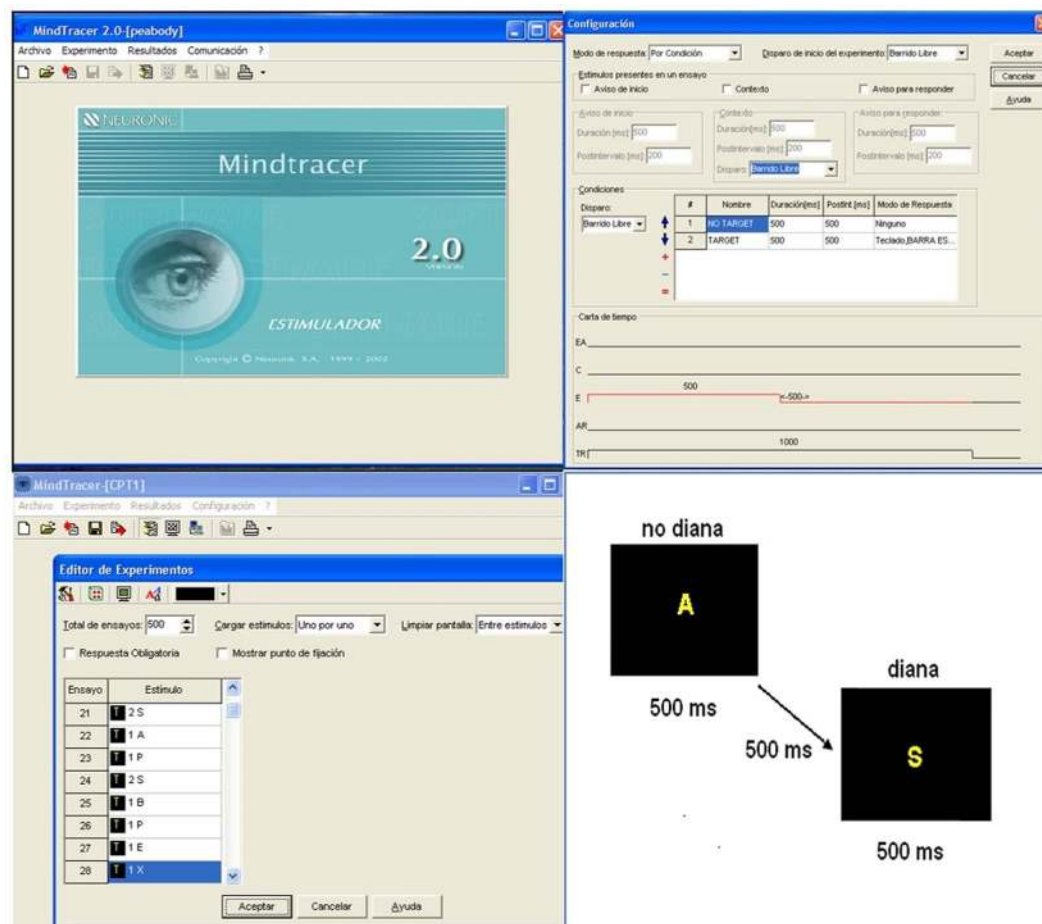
MindTracer 2.0-[peabody]

Archivo Experimento Resultados Comunicación ?

NEURONIC

Mindtracer

2.0

ESTIMULADOR

Copyright © Neuronic S.A. 1999 - 2002

Configuración

Modo de respuesta: Por Condición

Disparo de inicio del experimento: Barrido Libre

Aceptar

Cancelar

Ayuda

Estímulos presentes en un ensayo

Aviso de inicio

Contexto

Aviso para responder

Aviso de inicio

Duración [ms]: 500

Postintervalo [ms]: 200

Contexto

Duración[ms]: 500

Postintervalo [ms]: 200

Disparo: Barrido Libre

Aviso para responder

Duración[ms]: 500

Postintervalo [ms]: 200

Condiciones

Disparo:

Barrido Libre

| # | Nombre | Duración[ms] | PostInt.[ms] | Modo de Respuesta |
|---|---|---|---|---|
| 1 | NO TARGET | 500 | 500 | Ninguno |
| 2 | TARGET | 500 | 500 | Teclado,BARRA ES... |

Carta de tiempo

EA

C

500

E

<-500->

AR

1000

TR

MindTracer-[CPT1]

Archivo Experimento Resultados Configuración ?

Editor de Experimentos

Total de ensayos: 500

Cargar estimulos: Uno por uno

Limpiar pantalla: Entre estimulos

Respuesta Obligatoria

Mostrar punto de fijación

| Ensayo | Estímulo |
|---|---|
| 21 | T 2 S |
| 22 | T 1 A |
| 23 | T 1 P |
| 24 | T 2 S |
| 25 | T 1 B |
| 26 | T 1 P |
| 27 | T 1 E |
| 28 | T 1 X |

Aceptar

Cancelar

Ayuda

no diana

A

500 ms

500 ms

diana

S

500 ms